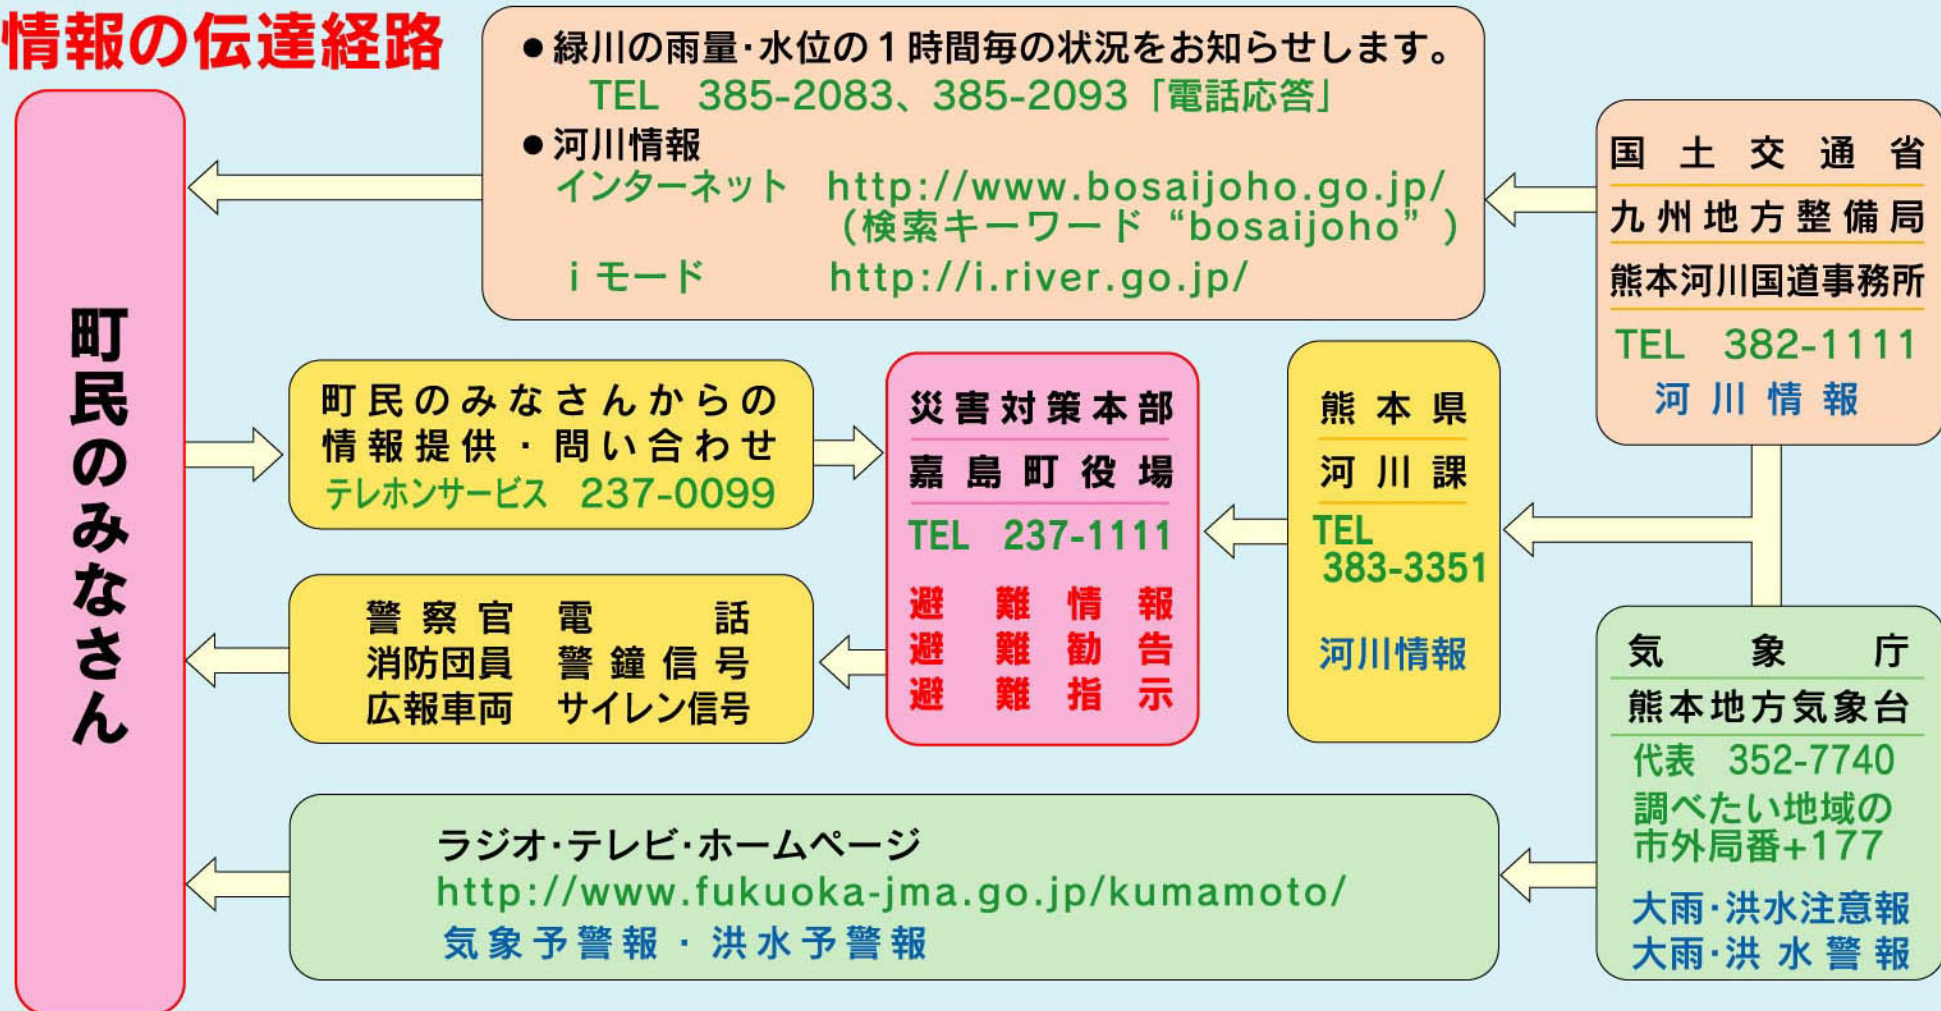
情報の伝達経路

●緑川の雨量・水位の1時間毎の状況をお知らせします。
TEL 385-2083、385-2093「電話応答」
●河川情報
インターネット http://www.bosaijoho.go.jp/
（検索キーワード“bosaijoho”）
iモード http://i.river.go.jp/

国土交通省
九州地方整備局
熊本河川国道事務所
TEL 382-1111
河川情報

町民のみなさん

町民のみなさんからの
情報提供・問い合わせ
テレホンサービス 237-0099

災害対策本部
嘉島町役場
TEL 237-1111
避難情報
避難勧告
避難指示

熊本県
河川課
TEL
383-3351
河川情報

警察官 電話
消防団員 警鐘信号
広報車両 サイレン信号

気象庁
熊本地方気象台
代表 352-7740
調べたい地域の
市外局番+177
大雨・洪水注意報
大雨・洪水警報

ラジオ・テレビ・ホームページ
http://www.fukuoka-jma.go.jp/kumamoto/
気象予警報・洪水予警報